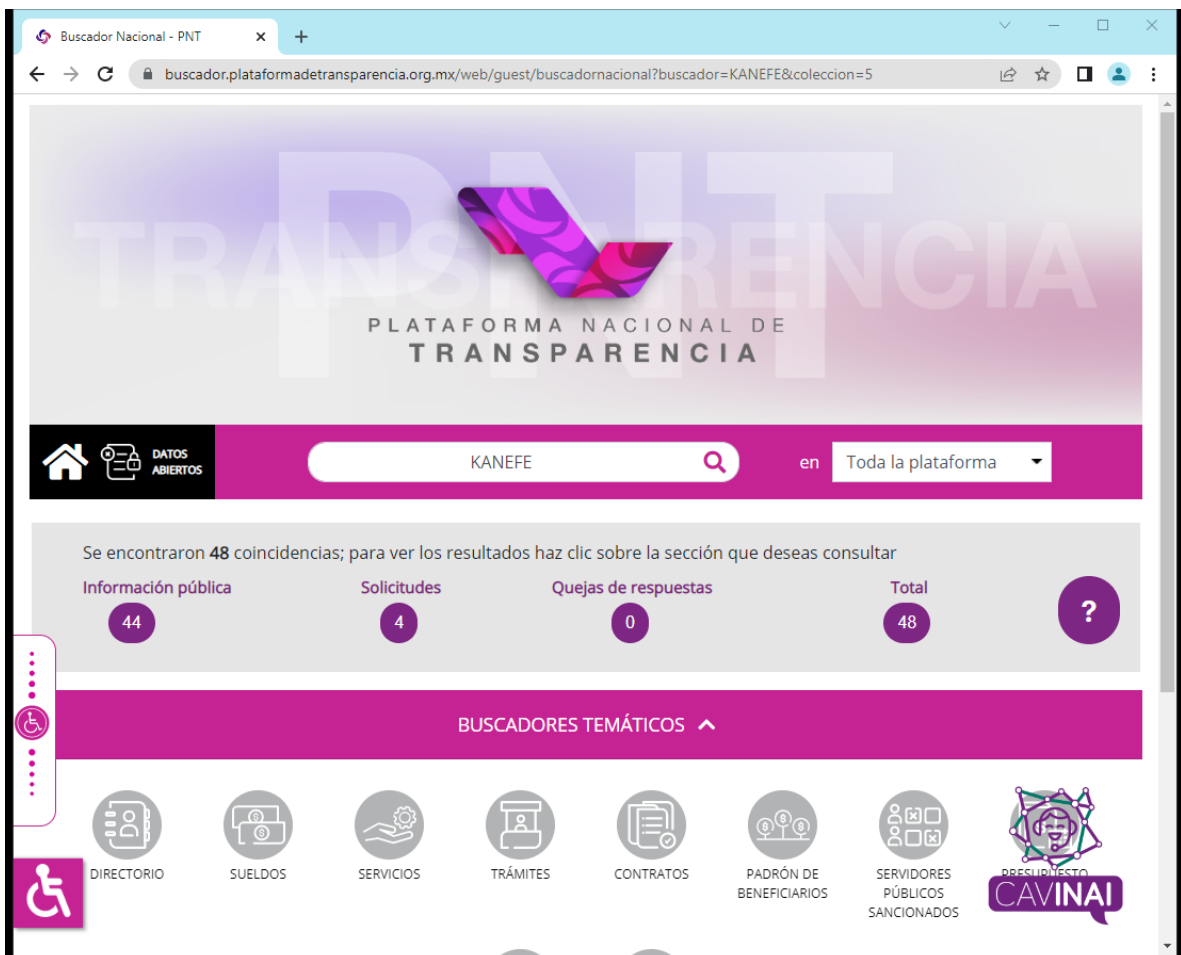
Buscador Nacional - PNT

buscador.plataformadetransparencia.org.mx/web/guest/buscadornacional?buscador=KANEFE&coleccion=5

PNT TRANSPARENCIA

PLATAFORMA NACIONAL DE TRANSPARENCIA

DATOS ABIERTOS

KANEFE

en Toda la plataforma

Se encontraron 48 coincidencias; para ver los resultados haz clic sobre la sección que deseas consultar

| Información pública | Solicitudes | Quejas de respuestas | Total |
|---|---|---|---|
| 44 | 4 | 0 | 48 |

?

BUSCADORES TEMÁTICOS

DIRECTORIO
SUELDOS
SERVICIOS
TRÁMITES
CONTRATOS
PADRÓN DE BENEFICIARIOS
SERVIDORES PÚBLICOS SANCIONADOS
PRESUPUESTO

CAVINAI